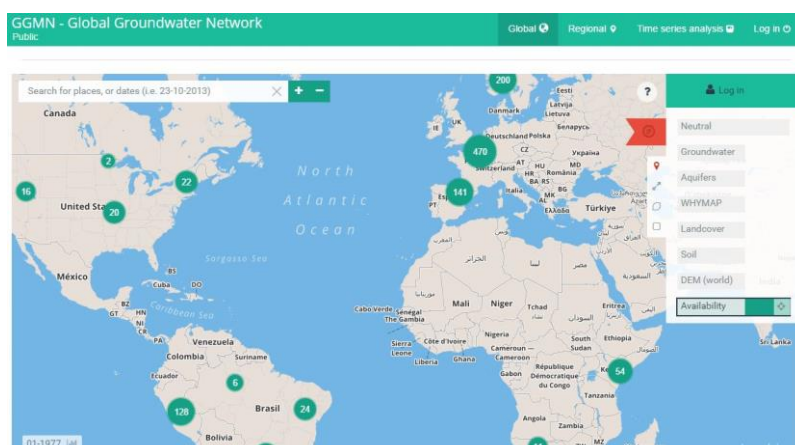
GGMN - Global Groundwater Network
Public

Global Regional Time series analysis Log in

Search for places, or dates (i.e. 23-10-2013)

+ −

?

Log in

Neutral
Groundwater
Aquifers
WHYMAP
Landcover
Soil
DEM (world)
Availability

200
470
141
2
22
16
20
6
128
24
54

Canada
United States
México
Cuba
North
Atlantic
Ocean
Sargasso Sea
Caribbean Sea
Venezuela
Colombia
Suriname
Ecuador
Brasil
Bolivia
Danmark
Eesti
Latvija
Lietuva
Беларусь
Deutschland
Polska
Україна
Romania
Türkiye
Ελλάδα
Italia
Mali
Niger
Tchad
Nigeria
Cameroun
Ethiopia
South Sudan
Côte d'Ivoire
Ghana
Liberia
Sierra Leone
Senegal
The Gambia
Cabo Verde
Gabon
République Démocratique du Congo
Tanzania
Angola
Zambia
Eritrea
Sri Lanka
India
01-1977